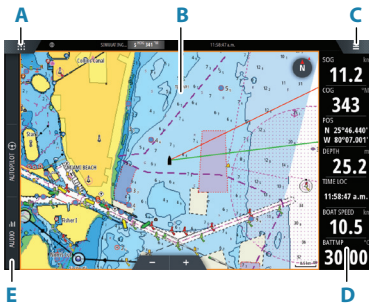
A

B

C

SIMULATING...

5 kn 341 °M

11:58 a.m.

SOG

11.2

kn

COG

343

°M

POS

N 25°46.440'

W 80°07.001'

DEPTH

25.2

TIME LOC

11:58:47 a.m.

BOAT SPEED

10.5

kn

BATTMP

30.00

°C

AUTOPILOT

AUDIO

N

−

+

E

D